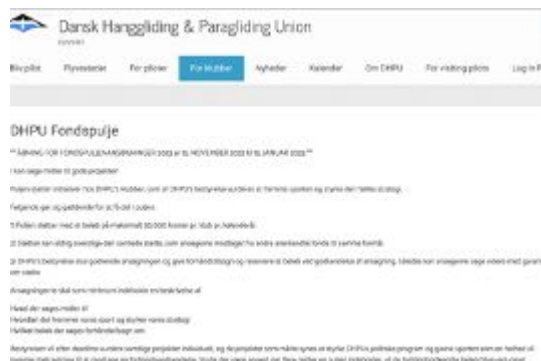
Dansk Hanggliding & Paragliding Union

Bliv pilot | Flyvesteder | For piloter | For klubber | Nyheder | Kalender | Om DHPU | For visiting pilots | Log ind

DHPU Fondspulje

** ÅBNING FOR FONDSPULJEANSØGNINGER 2022 er 15. NOVEMBER 2022 til 15. JANUAR 2023 **

I kan søge midler til gode projekter

Puljen støtter initiativer i DHPU's klubber, som af DHPU's bestyrelse vurderes at fremme sporten og styrke den fælles strategi.

Følgende gør sig gældende for at få del i puljen:

1) Puljen støtter med et beløb på maksimalt 30.000 kroner pr. klub pr. kalenderår.

2) Støtten kan stilling ovenstige den samlede støtte, som ansøgerne modtager fra andre eksisterende fonde til samme formål.

3) DHPU's bestyrelse skal godkende ansøgningen og give forhåndstilsagn og reservere et beløb ved godkendelse af ansøgning. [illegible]

Ansøgningen skal som minimum indeholde en beskrivelse af:

Hvad der søges midler til
Hvordan det fremmer vores sport og styrker vores strategi
Hvilket beløb der søges forhåndstilsagn om

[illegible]